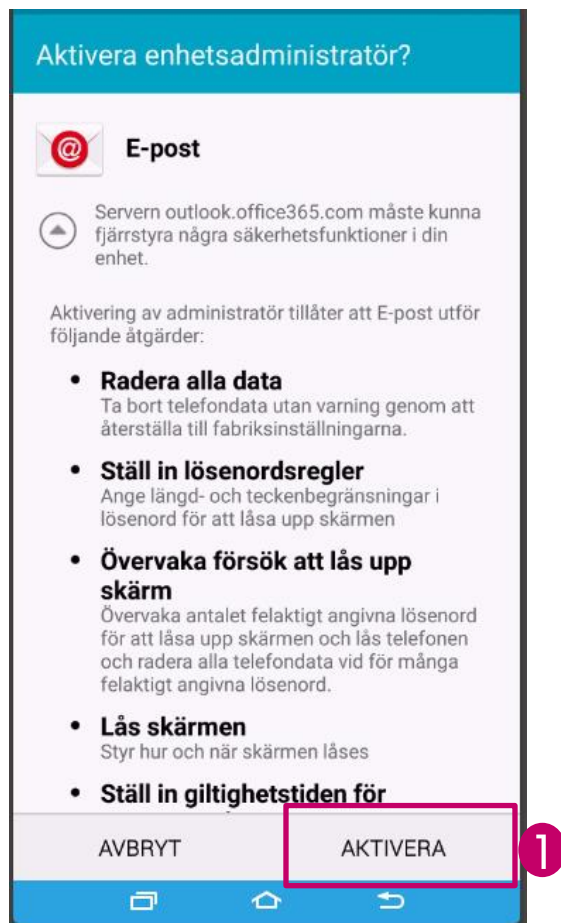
Aktivera enhetsadministratör?

E-post

Servern outlook.office365.com måste kunna fjärrstyra några säkerhetsfunktioner i din enhet.

Aktivering av administratör tillåter att E-post utför följande åtgärder:

- **Radera alla data**
  Ta bort telefondata utan varning genom att återställa till fabriksinställningarna.
- **Ställ in lösenordsregler**
  Ange längd- och teckenbegränsningar i lösenord för att låsa upp skärmen
- **Övervaka försök att lås upp skärm**
  Övervaka antalet felaktigt angivna lösenord för att låsa upp skärmen och lås telefonen och radera alla telefondata vid för många felaktigt angivna lösenord.
- **Lås skärmen**
  Styr hur och när skärmen låses
- **Ställ in giltighetstiden för**

AVBRYT

AKTIVERA

1